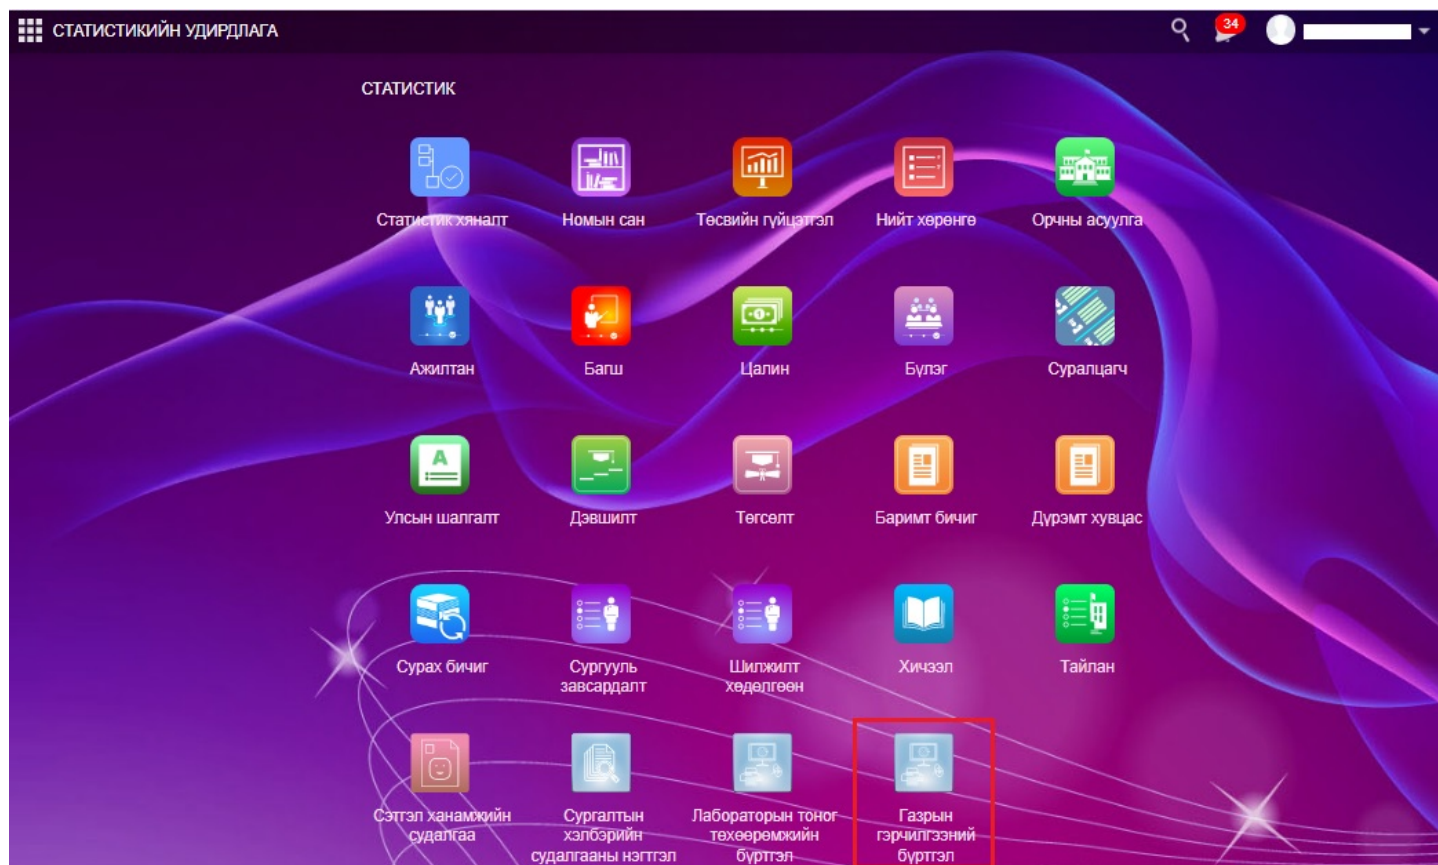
СТАТИСТИКИЙН УДИРДЛАГА

34

СТАТИСТИК

Статистик хяналт
Номын сан
Төсвийн гүйцэтгэл
Нийт хөрөнгө
Орчны асуулга

Ажилтан
Багш
Цалин
Бүлэг
Суралцагч

Улсын шалгалт
Дэвшилт
Төгсөлт
Баримт бичиг
Дүрэмт хувцас

Сурах бичиг
Сургууль завсардалт
Шилжилт хөдөлгөөн
Хичээл
Тайлан

Сэтгэл ханамжийн судалгаа
Сургалтын хэлбэрийн судалгааны нэгтгэл
Лабораторын тоног төхөөрөмжийн бүртгэл
Газрын гэрчилгээний бүртгэл